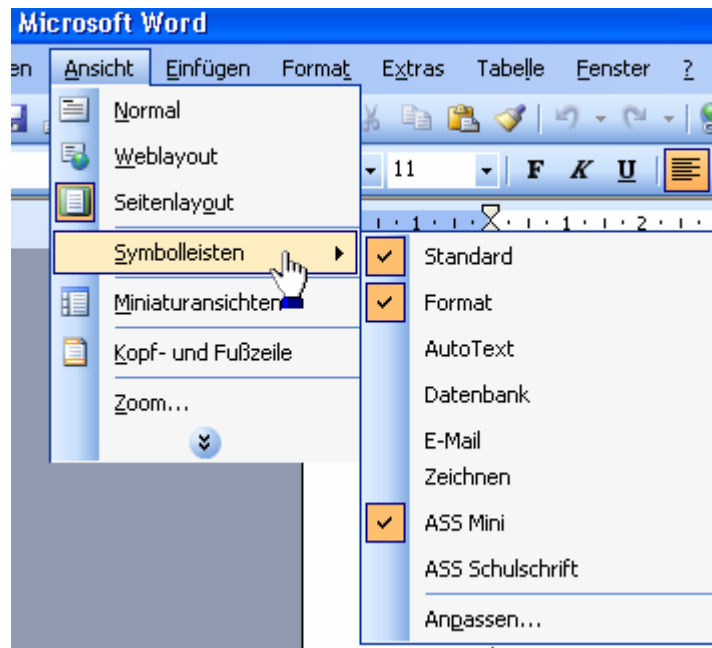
Microsoft Word

en Ansicht Einfügen Format Extras Tabelle Fenster ?

11 F K U

Normal
Weblayout
Seitenlayout
Symbolleisten
Miniaturansichten
Kopf- und Fußzeile
Zoom...

Standard
Format
AutoText
Datenbank
E-Mail
Zeichnen
ASS Mini
ASS Schulschrift
Anpassen...